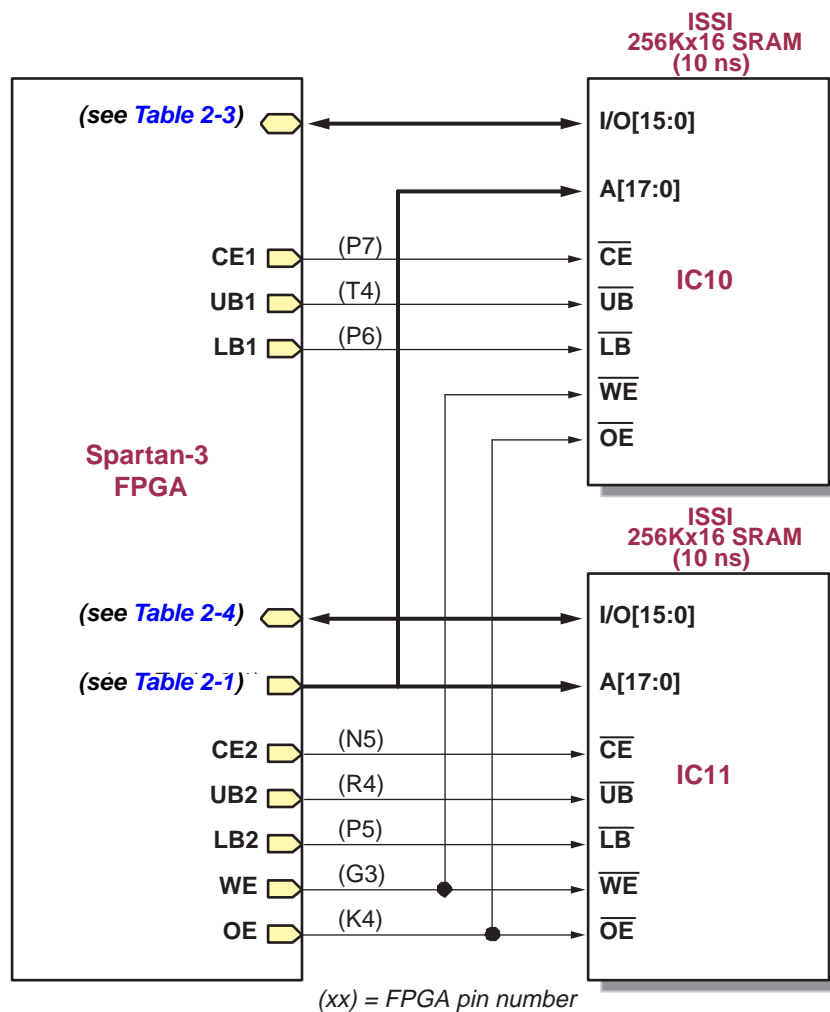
ISSI
256Kx16 SRAM
(10 ns)

(see Table 2-3)

I/O[15:0]
A[17:0]

CE1
(P7)
$\overline{CE}$
UB1
(T4)
$\overline{UB}$
IC10
LB1
(P6)
$\overline{LB}$
$\overline{WE}$
$\overline{OE}$

Spartan-3
FPGA

ISSI
256Kx16 SRAM
(10 ns)

(see Table 2-4)
I/O[15:0]
(see Table 2-1)
A[17:0]

CE2
(N5)
$\overline{CE}$
UB2
(R4)
$\overline{UB}$
IC11
LB2
(P5)
$\overline{LB}$
WE
(G3)
$\overline{WE}$
OE
(K4)
$\overline{OE}$

(xx) = FPGA pin number